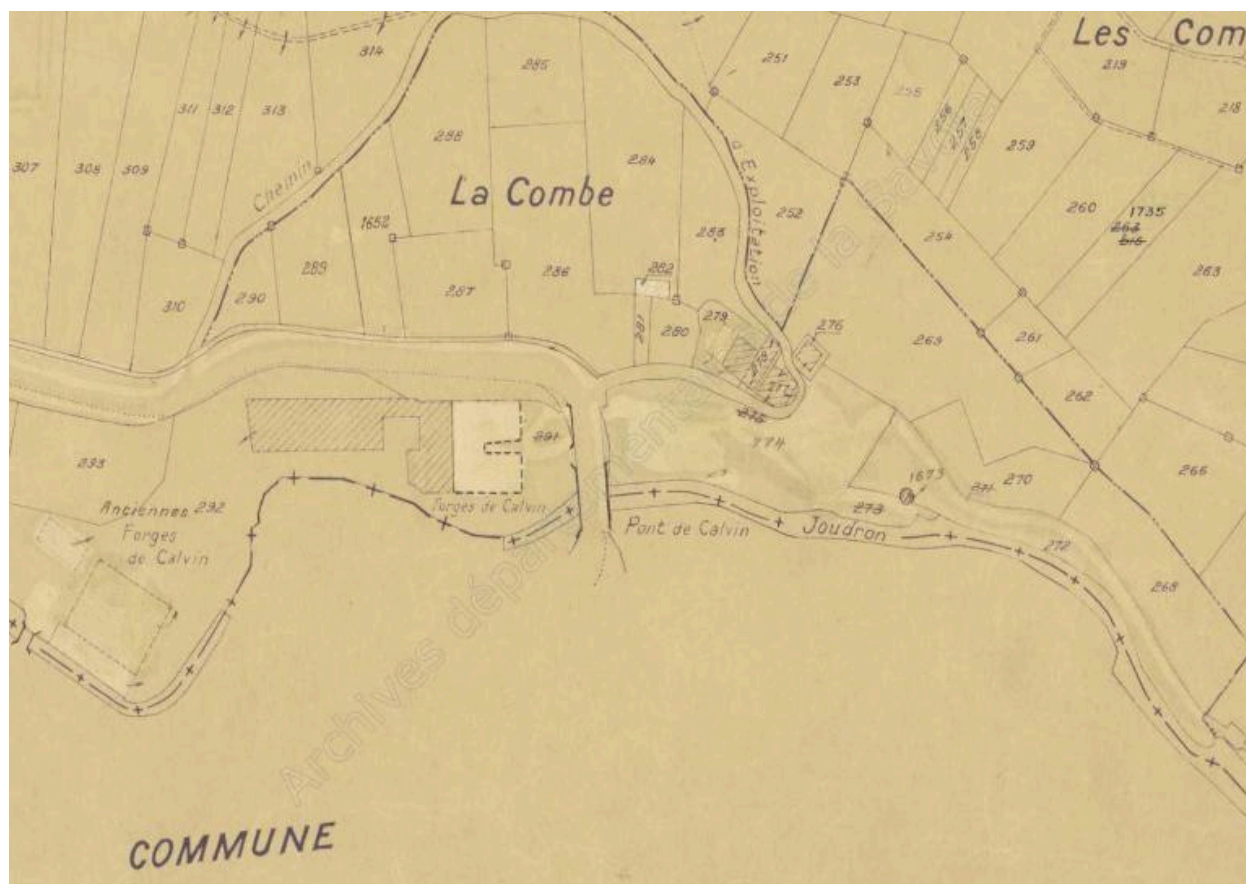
Les Com

314
285
251
253
255
256
257
258
219
218
311
312
313
288
284
259
307
308
309
Chemin
La Combe
d'Exploitation
252
260
1735
263
bis
1652
283
254
289
286
282
263
310
290
287
279
276
281
280
264
261
277
262
275
293
291
274
1673
270
271
Anciennes
292
273
266
Forges
Forges de Calvin
Pont de Calvin
Joudron
272
de Calvin
268

COMMUNE

Archives départementales de la Savoie